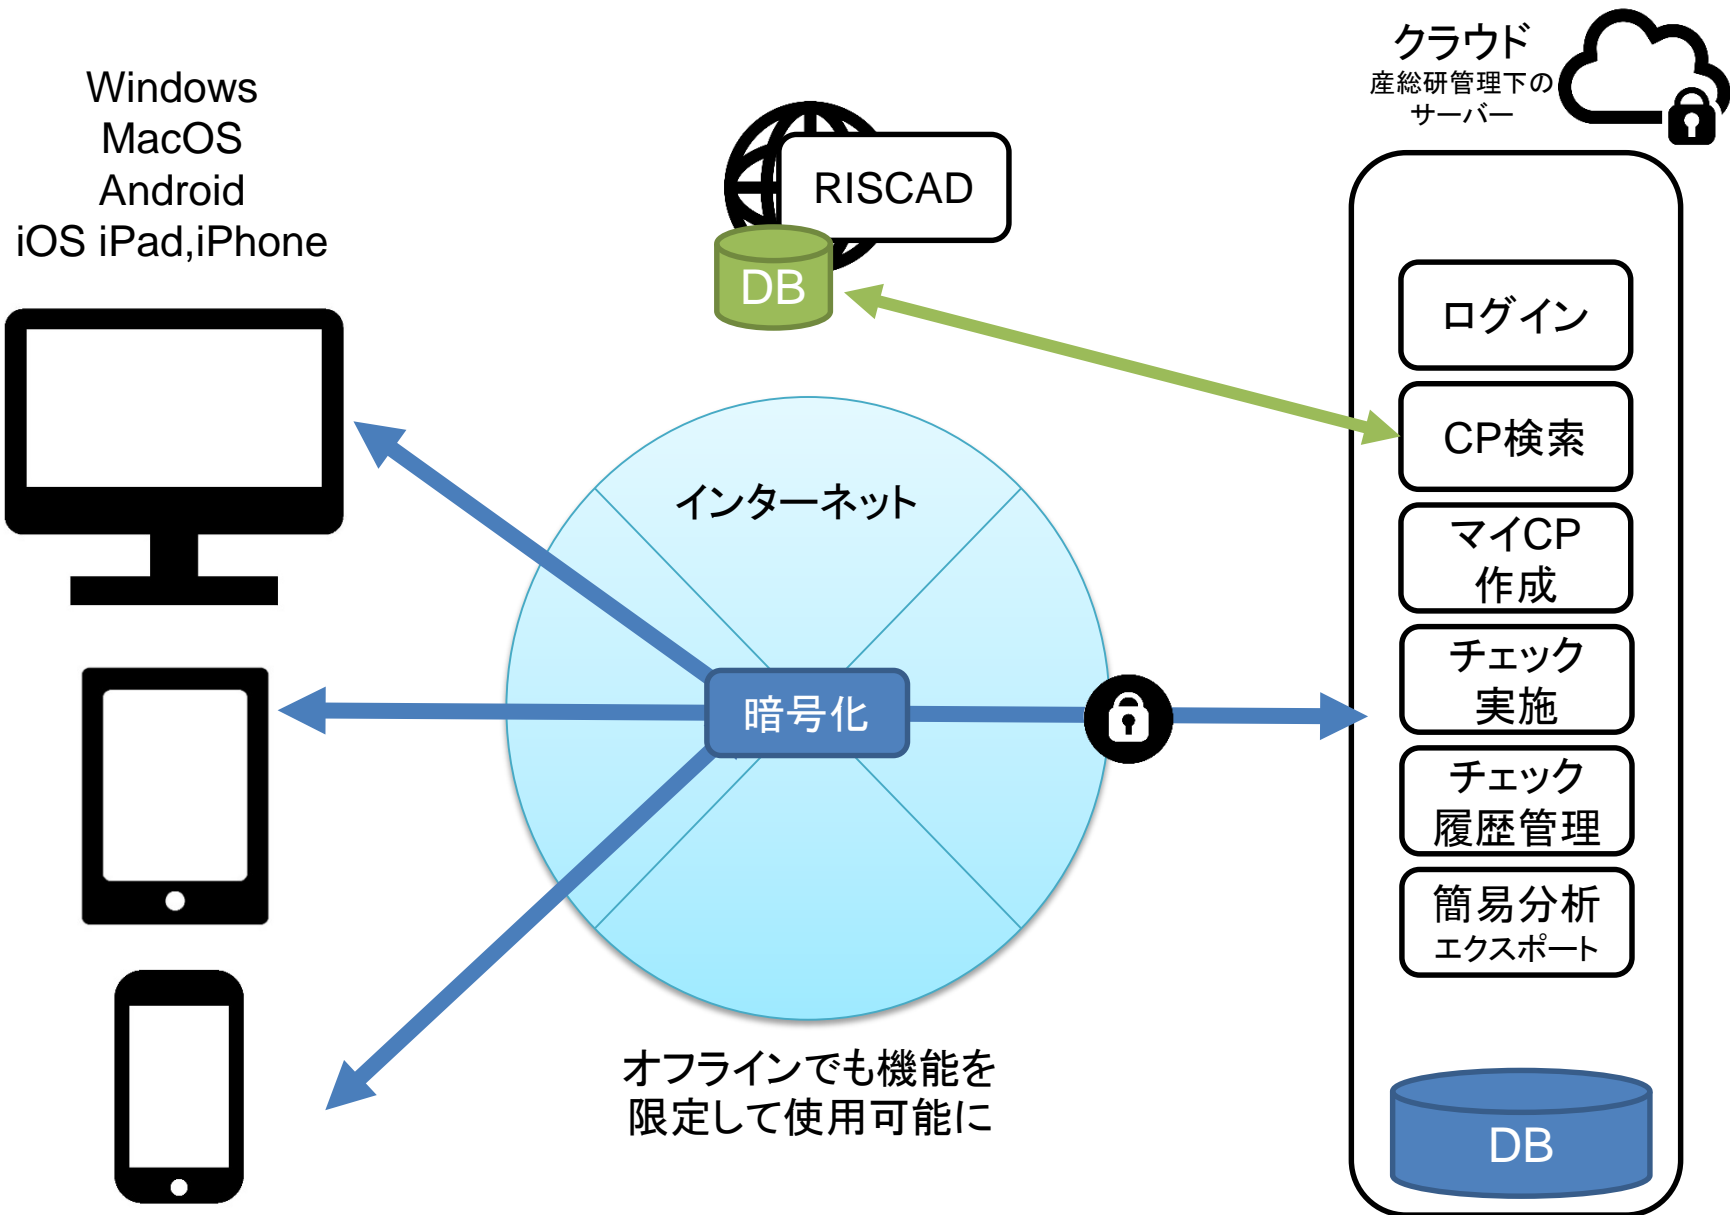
Windows
MacOS
Android
iOS iPad,iPhone

RISCAD

DB

クラウド
産総研管理下の
サーバー

ログイン

CP検索

マイCP
作成

チェック
実施

チェック
履歴管理

簡易分析
エクスポート

DB

インターネット

暗号化

オフラインでも機能を
限定して使用可能に